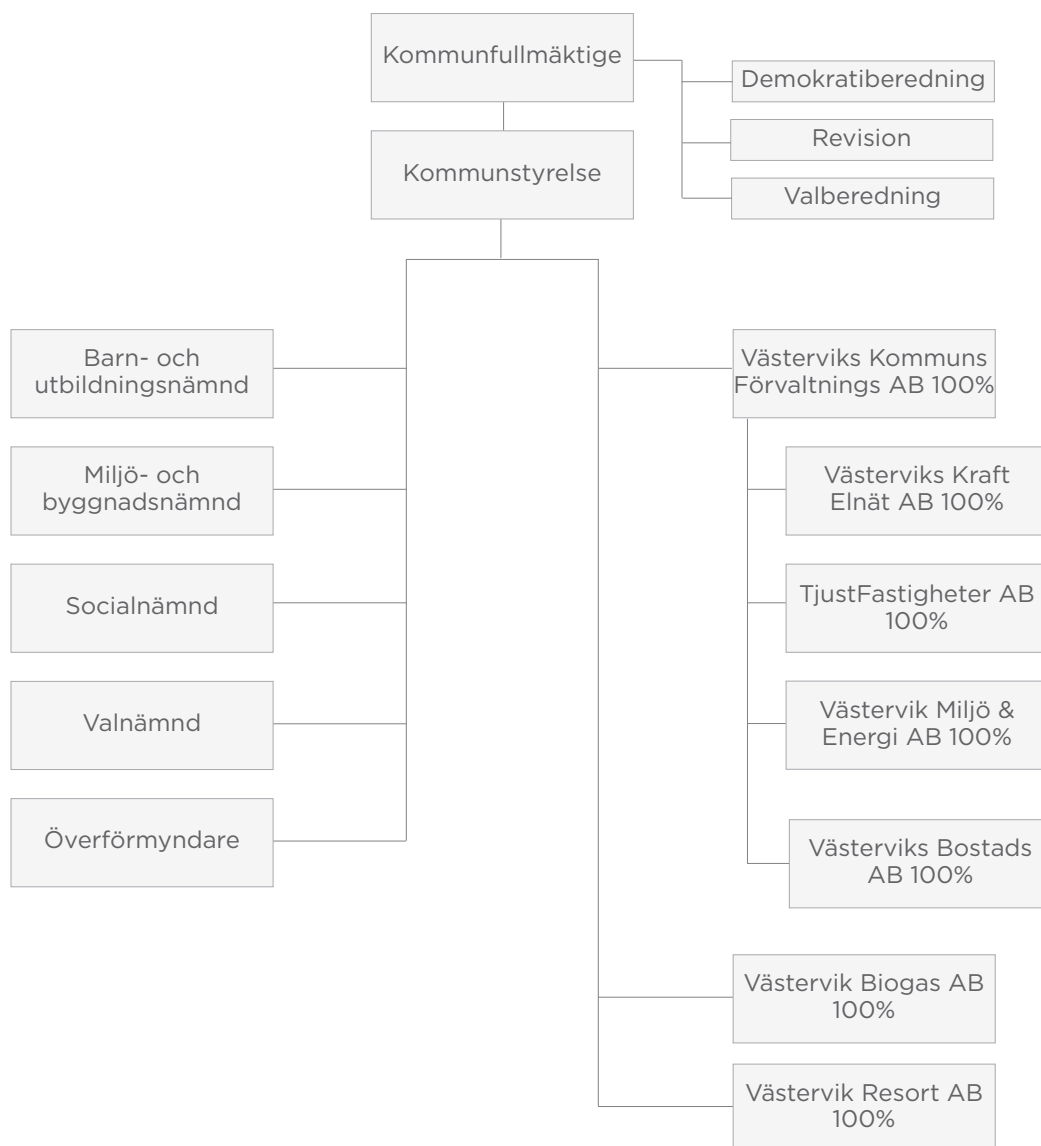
Kommunfullmäktige

Demokratiberedning

Revision

Valberedning

Kommunstyrelse

Barn- och utbildningsnämnd

Miljö- och byggnadsnämnd

Socialnämnd

Valnämnd

Överförmyndare

Västerviks Kommuns Förvaltnings AB 100%

Västerviks Kraft Elnät AB 100%

TjustFastigheter AB 100%

Västervik Miljö & Energi AB 100%

Västerviks Bostads AB 100%

Västervik Biogas AB 100%

Västervik Resort AB 100%